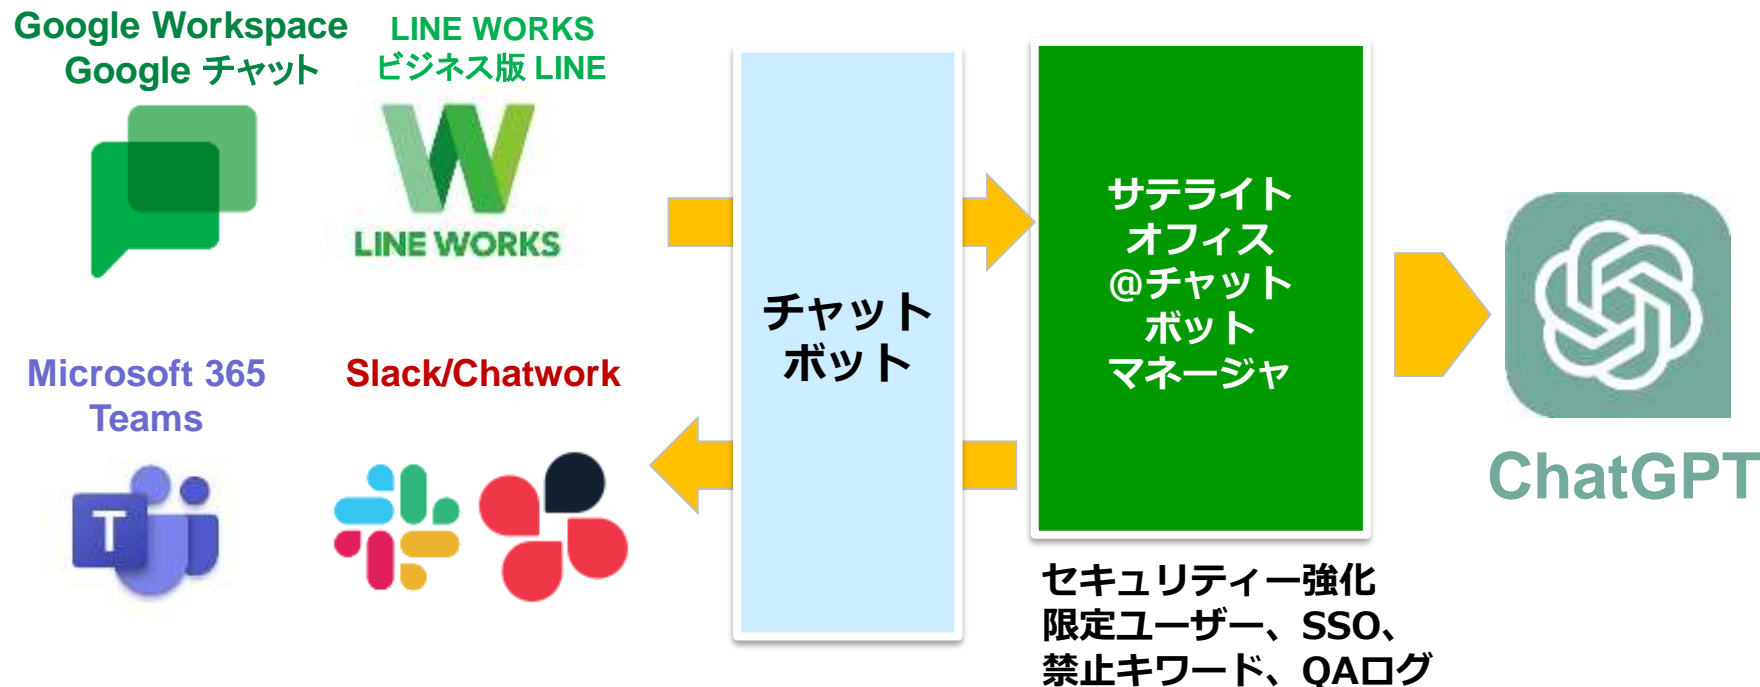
Google Workspace
Google チャット

LINE WORKS
ビジネス版 LINE

LINE WORKS

Microsoft 365
Teams

Slack/Chatwork

T

チャット
ボット

サテライト
オフィス
@チャット
ボット
マネージャ

ChatGPT

セキュリティー強化
限定ユーザー、SSO、
禁止キワード、QAログ